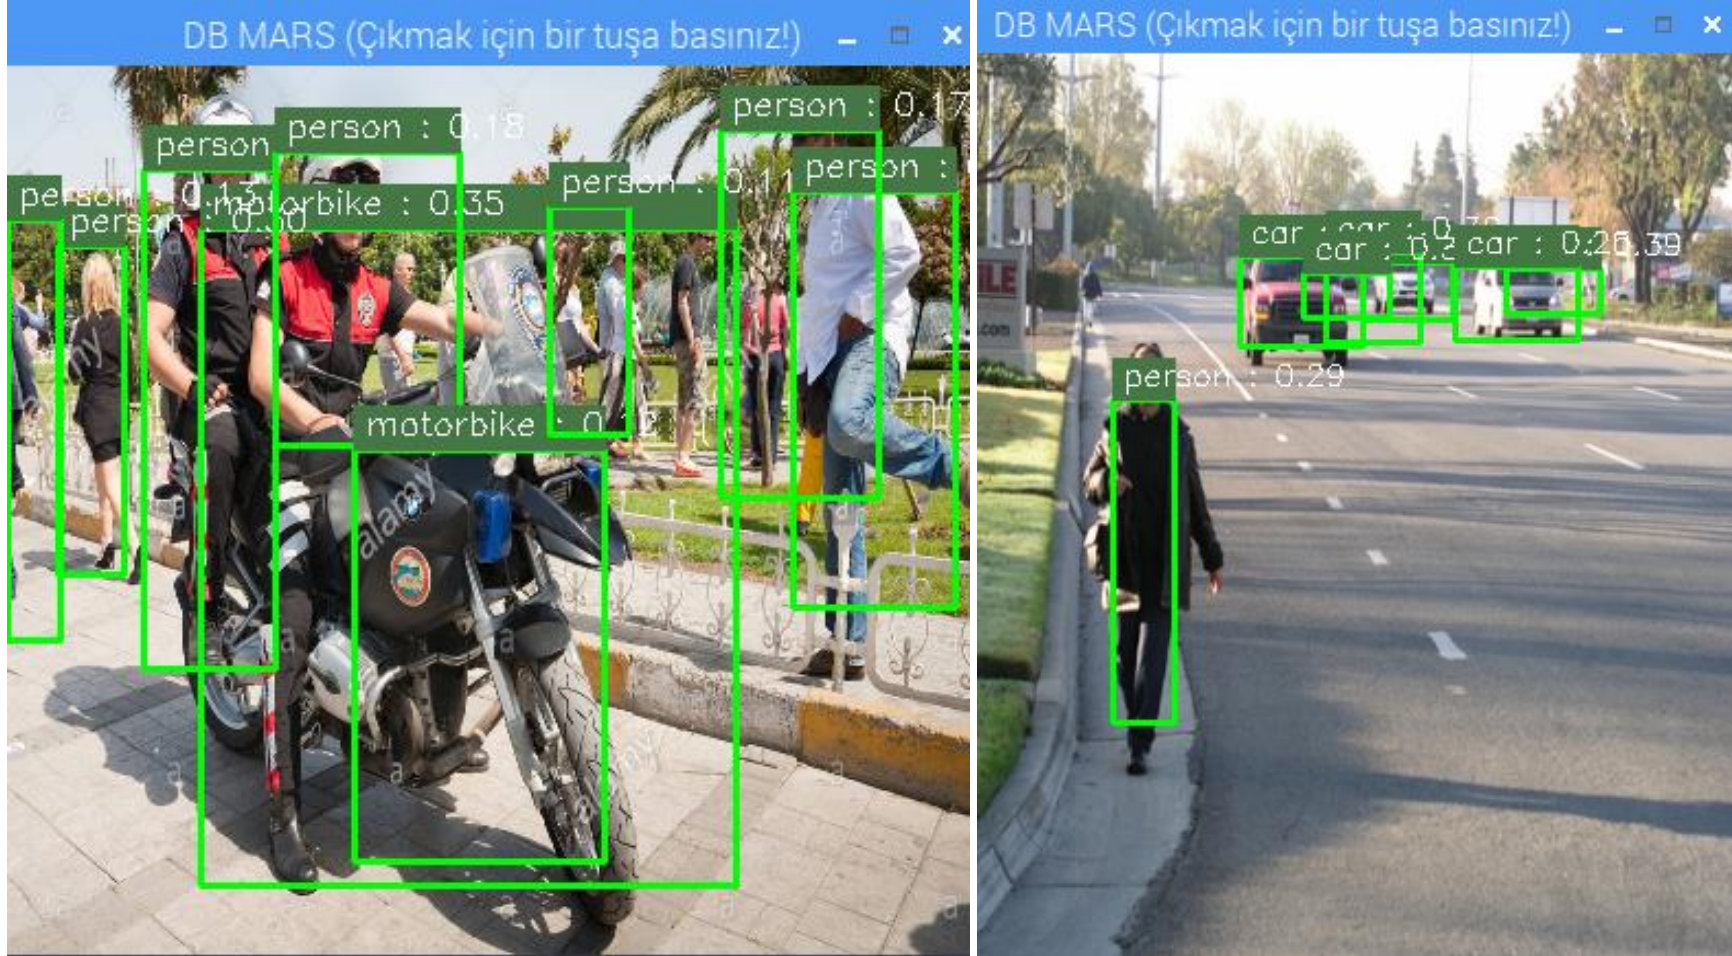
DB MARS (Çıkmak için bir tuşa basınız!)

person : 0.18
person
person : 0.17
person : 0.11
person :
person 0.13
person
motorbike : 0.35
0.30
motorbike : 0.12
alamy

DB MARS (Çıkmak için bir tuşa basınız!)

car
car : 0.78
car : 0.2
car : 0.26
0.39
person : 0.29